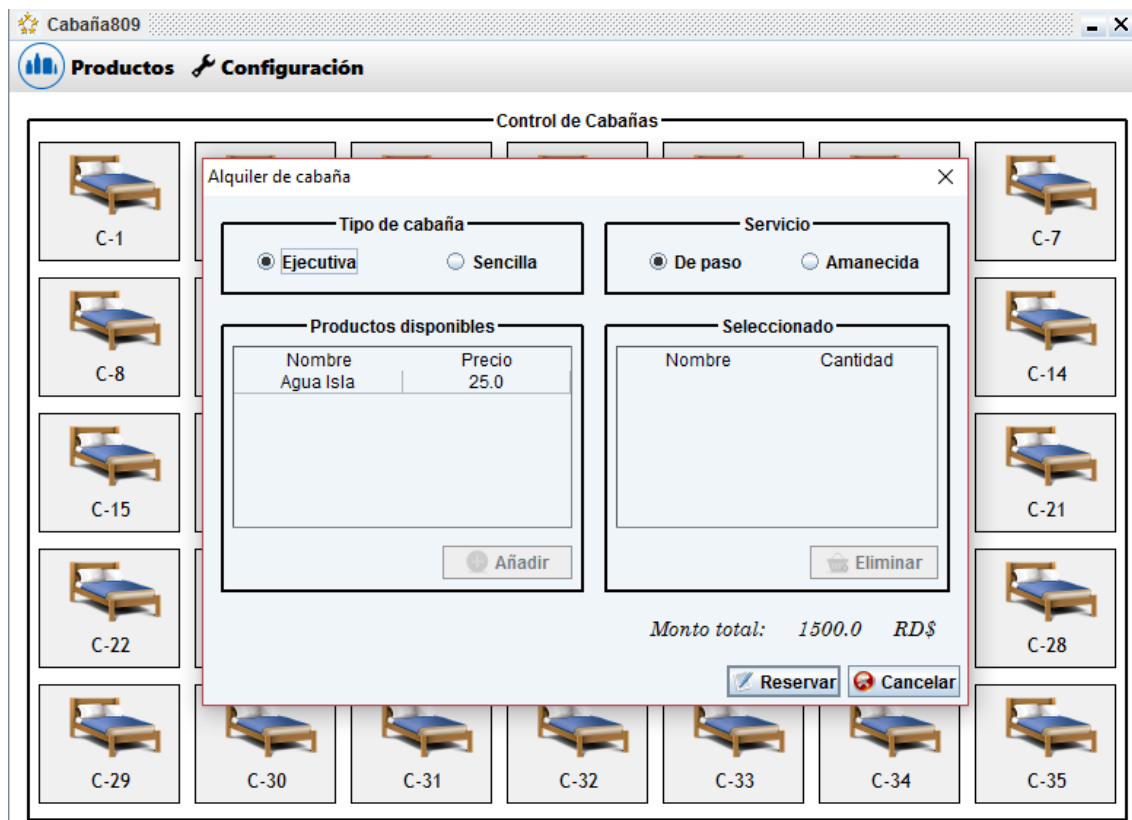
Cabaña809

Productos Configuración

Control de Cabañas

C-1

C-7

C-8

C-14

C-15

C-21

C-22

C-28

C-29 C-30 C-31 C-32 C-33 C-34 C-35

Alquiler de cabaña

Tipo de cabaña
Ejecutiva Sencilla

Servicio
De paso Amanecida

Productos disponibles

| Nombre | Precio |
|---|---|
| Agua Isla | 25.0 |

Añadir

Seleccionado

| Nombre | Cantidad |
|---|---|

Eliminar

Monto total: 1500.0 RD$

Reservar Cancelar